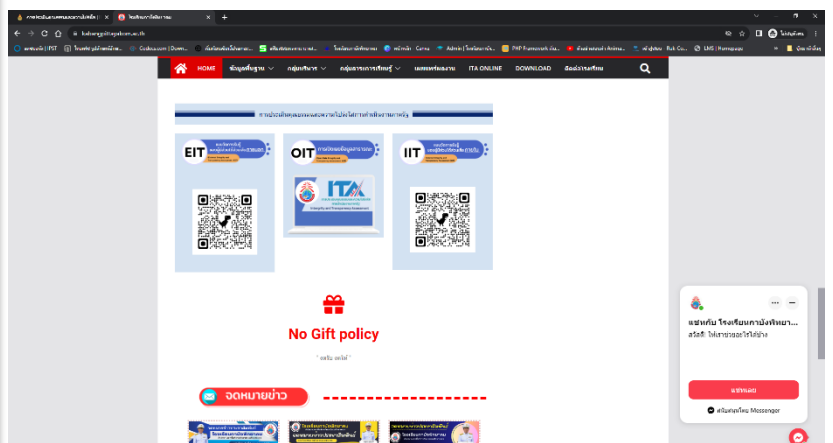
โรงเรียนกาบังพิทยาคม
kabangpittayakom.ac.th

HOME ข้อมูลพื้นฐาน กลุ่มบริหาร กลุ่มสาระการเรียนรู้ ผลงานครูและนักเรียน ITA ONLINE DOWNLOAD ติดต่อโรงเรียน

EIT

OIT

ITA

IIT

No Gift policy

จดหมายข่าว

แชทกับ โรงเรียนกาบังพิทยา...
สวัสดี! ให้เราช่วยอะไรได้บ้าง

แชทเลย

สนับสนุนโดย Messenger